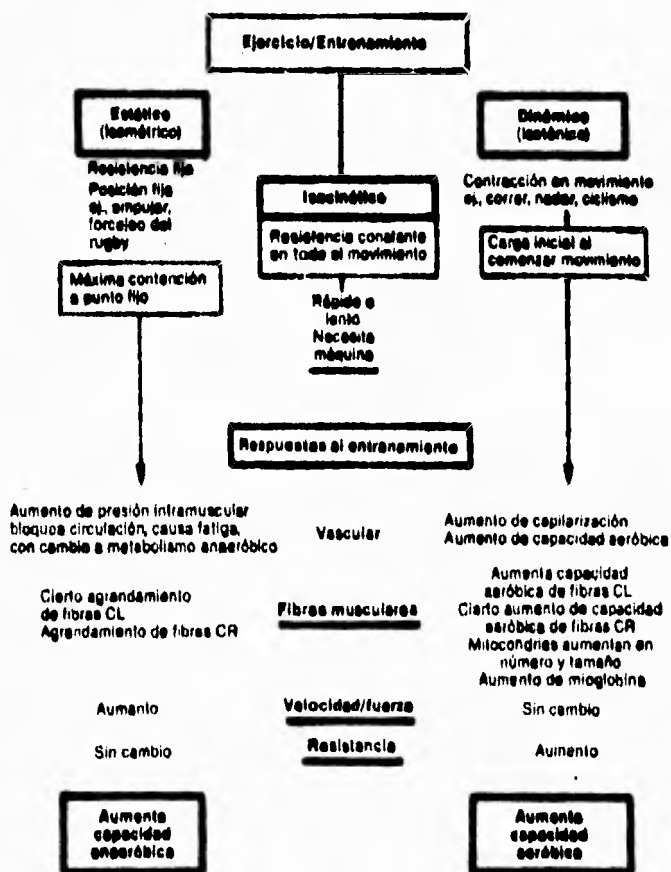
Ejercicio/Entrenamiento

Estático (isométrico)

Resistencia fija
Posición fija
ej., empujar, forcejeo del rugby

Máxima contención a punto fijo

Isocinético

Resistencia constante en todo el movimiento

Rápido o lento
Necesita máquina

Dinámico (isotónico)

Contracción en movimiento
ej., correr, nadar, ciclismo

Carga inicial al comenzar movimiento

Respuestas al entrenamiento

Aumento de presión intramuscular bloquea circulación, causa fatiga, con cambio a metabolismo anaeróbico

Vascular

Aumento de capilarización
Aumento de capacidad aeróbica

Cierto agrandamiento de fibras CL
Agrandamiento de fibras CR

Fibras musculares

Aumenta capacidad aeróbica de fibras CL
Cierto aumento de capacidad aeróbica de fibras CR
Mitocondrias aumentan en número y tamaño
Aumento de mioglobina

Aumento

Velocidad/fuerza

Sin cambio

Sin cambio

Resistencia

Aumento

Aumenta capacidad anaeróbica

Aumenta capacidad aeróbica